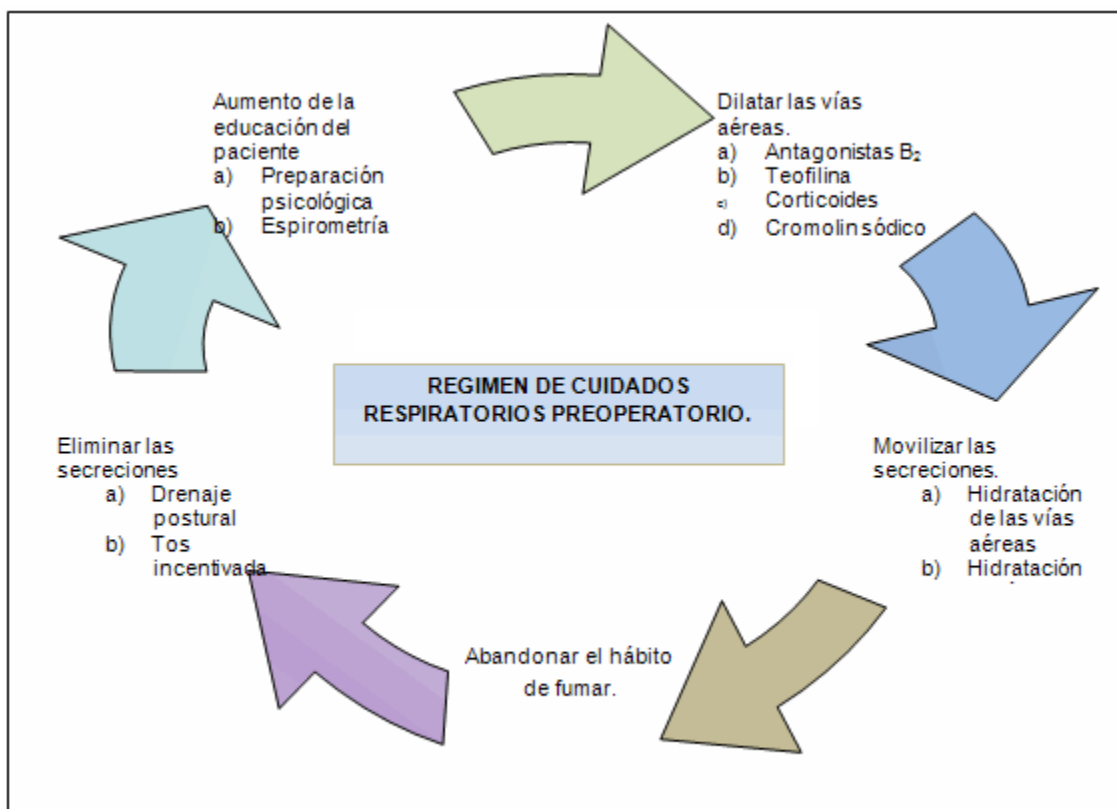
Aumento de la educación del paciente
a) Preparación psicológica
b) Espirometría

Dilatar las vías aéreas.
a) Antagonistas $B_2$
b) Teofilina
c) Corticoides
d) Cromolin sódico

REGIMEN DE CUIDADOS RESPIRATORIOS PREOPERATORIO.

Movilizar las secreciones.
a) Hidratación de las vías aéreas
b) Hidratación

Abandonar el hábito de fumar.

Eliminar las secreciones
a) Drenaje postural
b) Tos incentivada